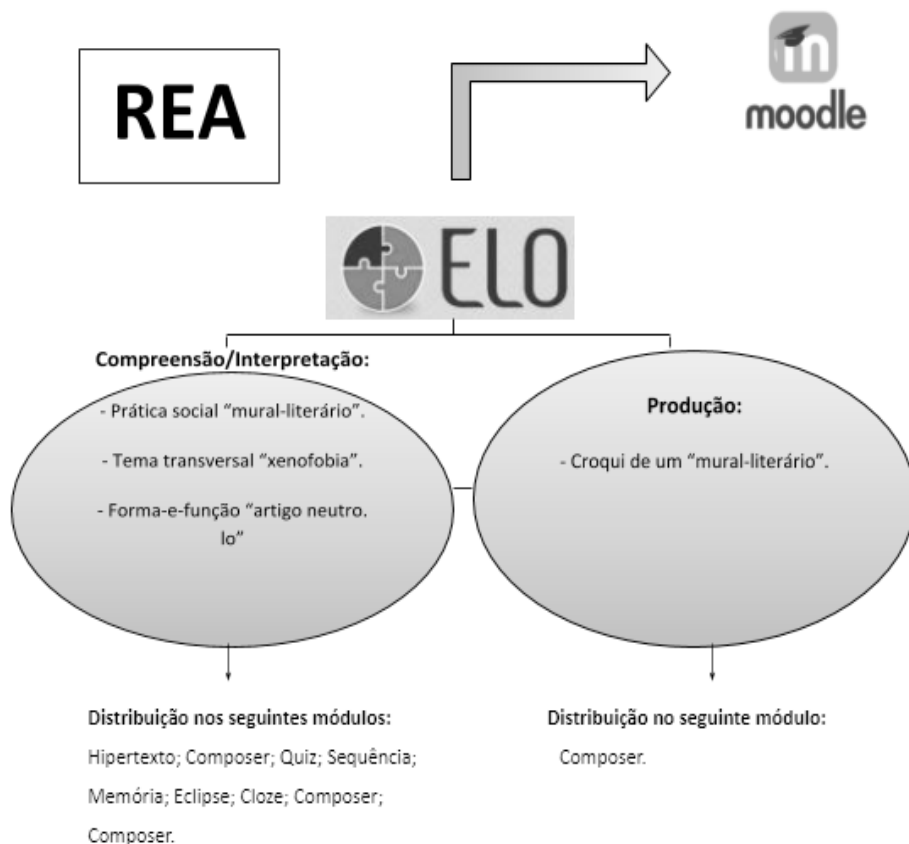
REA

moodle

ELO

Compreensão/Interpretação:

- Prática social "mural-literário".

- Tema transversal "xenofobia".

- Forma-e-função "artigo neutro. lo"

Produção:

- Croqui de um "mural-literário".

Distribuição nos seguintes módulos:

Hipertexto; Composer; Quiz; Sequência; Memória; Eclipse; Cloze; Composer; Composer.

Distribuição no seguinte módulo:

Composer.